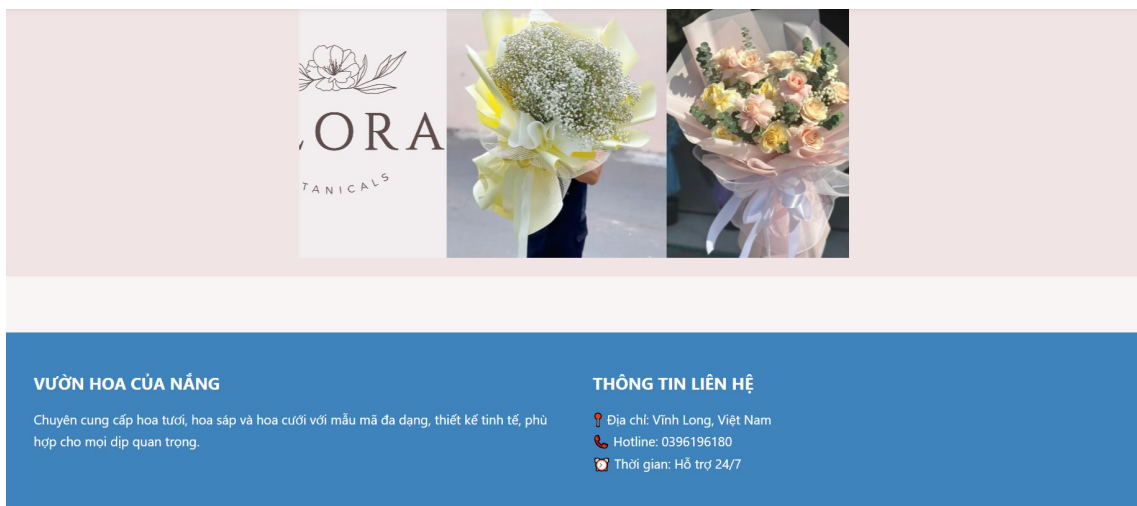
LORA
TANICALS

VƯỜN HOA CỦA NẮNG

Chuyên cung cấp hoa tươi, hoa sáp và hoa cưới với mẫu mã đa dạng, thiết kế tinh tế, phù hợp cho mọi dịp quan trọng.

THÔNG TIN LIÊN HỆ

Địa chỉ: Vĩnh Long, Việt Nam
Hotline: 0396196180
Thời gian: Hỗ trợ 24/7